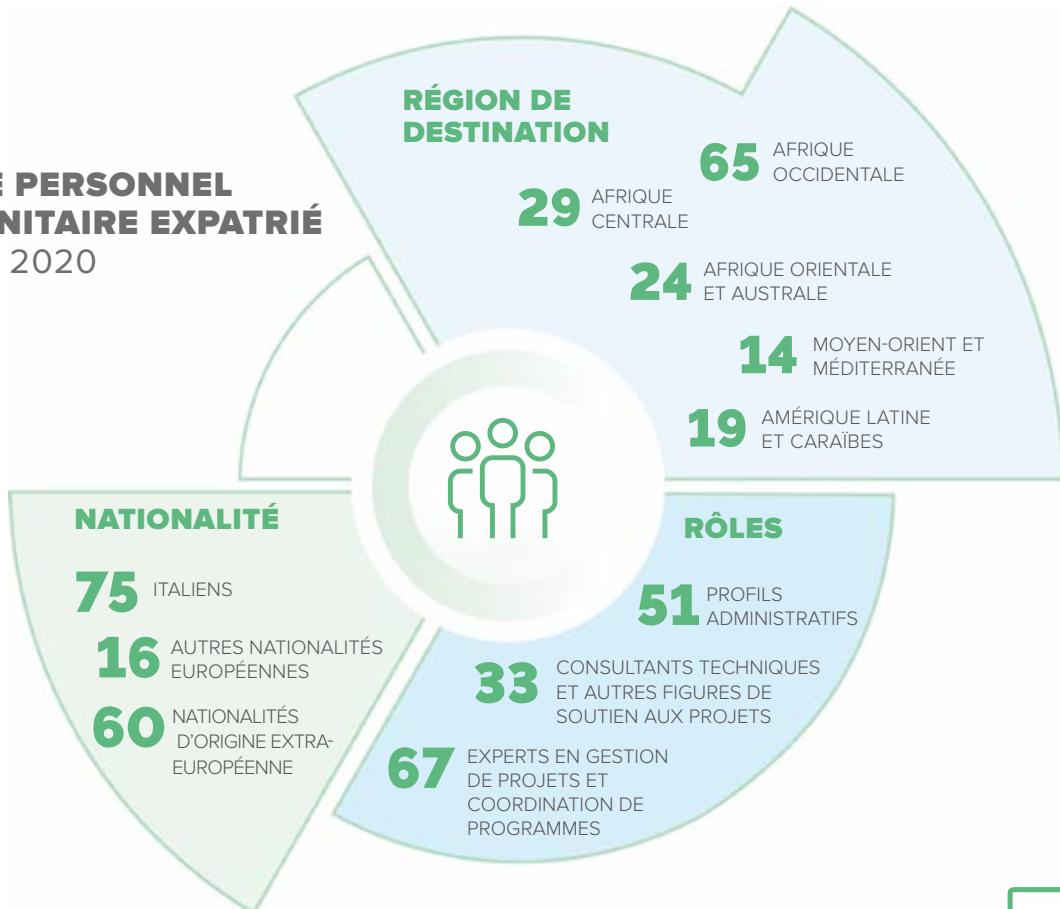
E PERSONNEL
NITAIRE EXPATRIÉ
2020

RÉGION DE DESTINATION

65 AFRIQUE OCCIDENTALE

29 AFRIQUE CENTRALE

24 AFRIQUE ORIENTALE ET AUSTRALE

14 MOYEN-ORIENT ET MÉDITERRANÉE

19 AMÉRIQUE LATINE ET CARAÏBES

NATIONALITÉ

75 ITALIENS

16 AUTRES NATIONALITÉS EUROPÉENNES

60 NATIONALITÉS D'ORIGINE EXTRA-EUROPÉENNE

RÔLES

51 PROFILS ADMINISTRATIFS

33 CONSULTANTS TECHNIQUES ET AUTRES FIGURES DE SOUTIEN AUX PROJETS

67 EXPERTS EN GESTION DE PROJETS ET COORDINATION DE PROGRAMMES